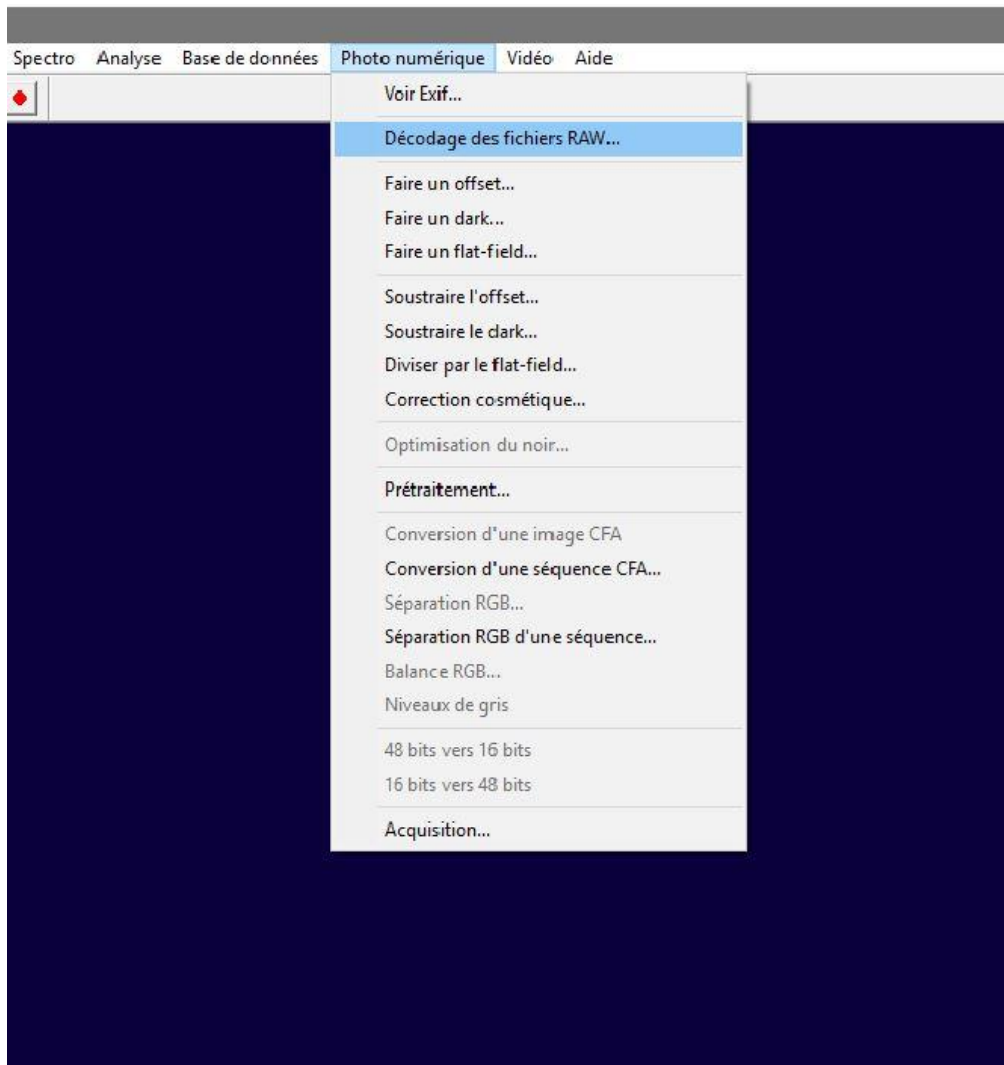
Spectro Analyse Base de données Photo numérique Vidéo Aide

Voir Exif...

Décodage des fichiers RAW...

Faire un offset...
Faire un dark...
Faire un flat-field...

Soustraire l'offset...
Soustraire le dark...
Diviser par le flat-field...
Correction cosmétique...

Optimisation du noir...

Prétraitement...

Conversion d'une image CFA
Conversion d'une séquence CFA...
Séparation RGB...
Séparation RGB d'une séquence...
Balance RGB...
Niveaux de gris

48 bits vers 16 bits
16 bits vers 48 bits

Acquisition...